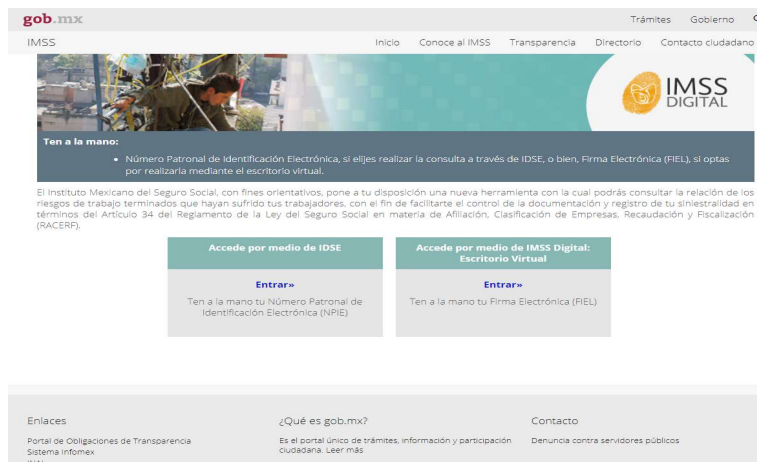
gob.mx

Trámites Gobierno

IMSS

Inicio Conoce al IMSS Transparencia Directorio Contacto ciudadano

IMSS DIGITAL

Ten a la mano:

• Número Patronal de Identificación Electrónica, si elijes realizar la consulta a través de IDSE, o bien, Firma Electrónica (FIEL), si optas por realizarla mediante el escritorio virtual.

El Instituto Mexicano del Seguro Social, con fines orientativos, pone a tu disposición una nueva herramienta con la cual podrás consultar la relación de los riesgos de trabajo terminados que hayan sufrido tus trabajadores, con el fin de facilitarte el control de la documentación y registro de tu siniestralidad en términos del Artículo 34 del Reglamento de la Ley del Seguro Social en materia de Afiliación, Clasificación de Empresas, Recaudación y Fiscalización (RACERF).

Accede por medio de IDSE

Entrar»

Ten a la mano tu Número Patronal de Identificación Electrónica (NPIE)

Accede por medio de IMSS Digital: Escritorio Virtual

Entrar»

Ten a la mano tu Firma Electrónica (FIEL)

Enlaces

Portal de Obligaciones de Transparencia
Sistema Infomex
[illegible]

¿Qué es gob.mx?

Es el portal único de trámites, información y participación ciudadana. Leer más

Contacto

Denuncia contra servidores públicos